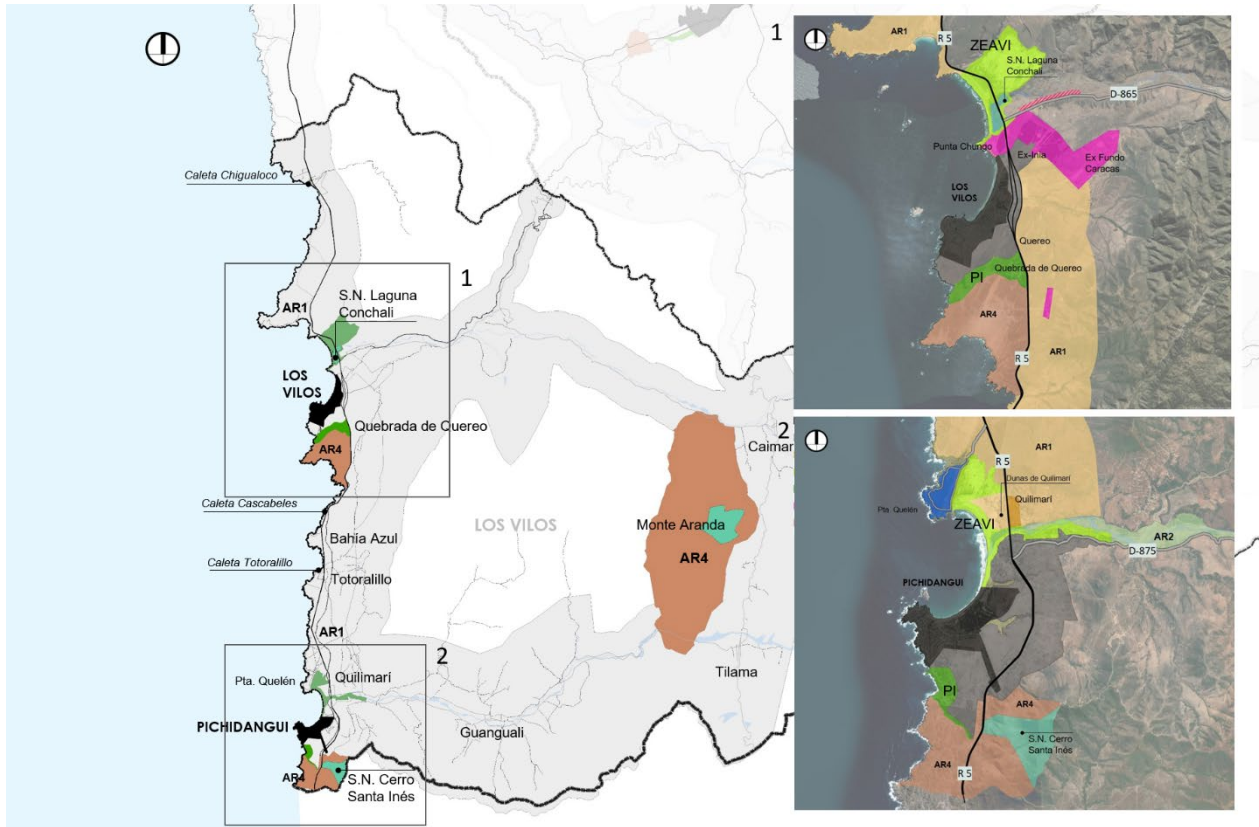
1

Caleta Chigualoco

1

AR1

S.N. Laguna Conchali

LOS VILOS

Quebrada de Quereo

AR4

Caleta Cascabeles

Bahía Azul

Caleta Totoralillo

Totoralillo

LOS VILOS

2

Caimar

Monte Aranda

AR4

AR1

2

Pta. Quelén

Quilimarí

Tilama

PICHIDANGUI

Guanguali

AR4

S.N. Cerro Santa Inés

AR1

R 5

ZEAVI

S.N. Laguna Conchali

D-865

Punta Chungo

Ex-Inia

Ex Fundo Caracas

LOS VILOS

Quereo

PI

Quebrada de Quereo

AR4

R 5

AR1

R 5

AR1

Dunas de Quilimarí

Quilimarí

Pta. Quelén

ZEAVI

AR2

D-875

PICHIDANGUI

PI

AR4

S.N. Cerro Santa Inés

AR4

R 5